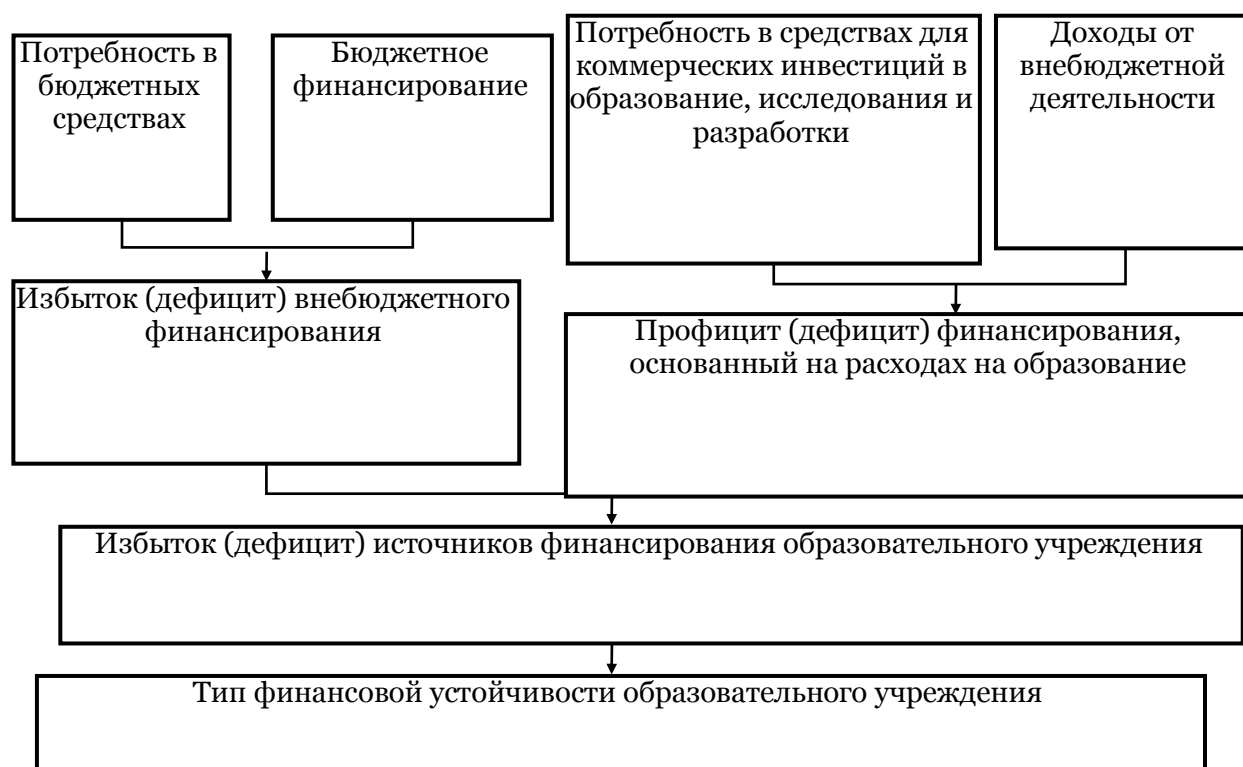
Потребность в бюджетных средствах

Бюджетное финансирование

Потребность в средствах для коммерческих инвестиций в образование, исследования и разработки

Доходы от внебюджетной деятельности

Избыток (дефицит) внебюджетного финансирования

Профицит (дефицит) финансирования, основанный на расходах на образование

Избыток (дефицит) источников финансирования образовательного учреждения

Тип финансовой устойчивости образовательного учреждения